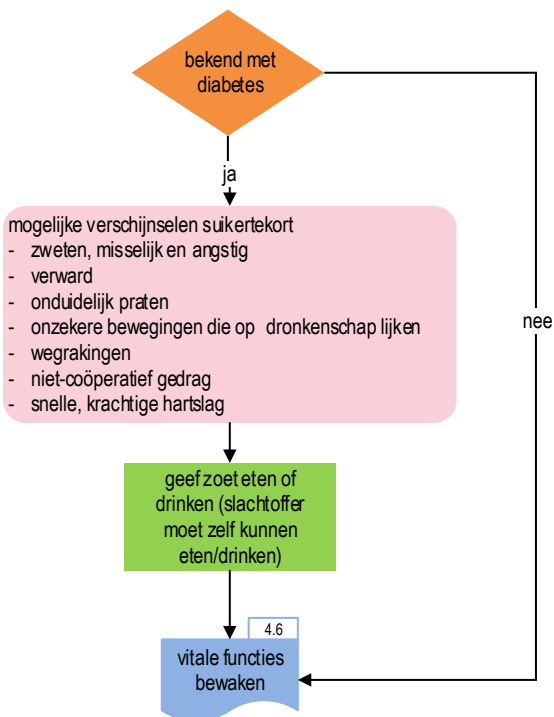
bekend met diabetes

ja

nee

mogelijke verschijnselen suikertekort
- zweten, misselijk en angstig
- verward
- onduidelijk praten
- onzekere bewegingen die op dronkenschap lijken
- wegrakingen
- niet-coöperatief gedrag
- snelle, krachtige hartslag

geef zoet eten of drinken (slachtoffer moet zelf kunnen eten/drinken)

4.6

vitale functies bewaken